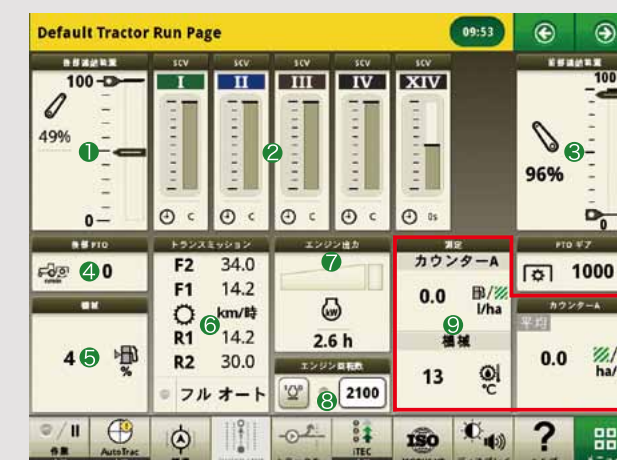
Default Tractor Run Page

09:53

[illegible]

100
49%
1
0

SCV
I
SCV
II
SCV
III
SCV
IV
SCV
XIV

2

C
C
C
C
0s

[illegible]
100
3
96%

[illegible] PTO
4 0

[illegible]
4 5
%

トランスミッション
F2 34.0
F1 14.2
6 km/時
R1 14.2
R2 30.0
フル オート

エンジン負力
7
kW
2.6 h

エンジン回転数
8 2100

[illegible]
カウンターA
0.0
l/ha
9
機械
13
°C

PTO ギア
1000

カウンターA
平均
0.0
ha/

/ II
作業
AutoTrac
iTEC
ISO
?